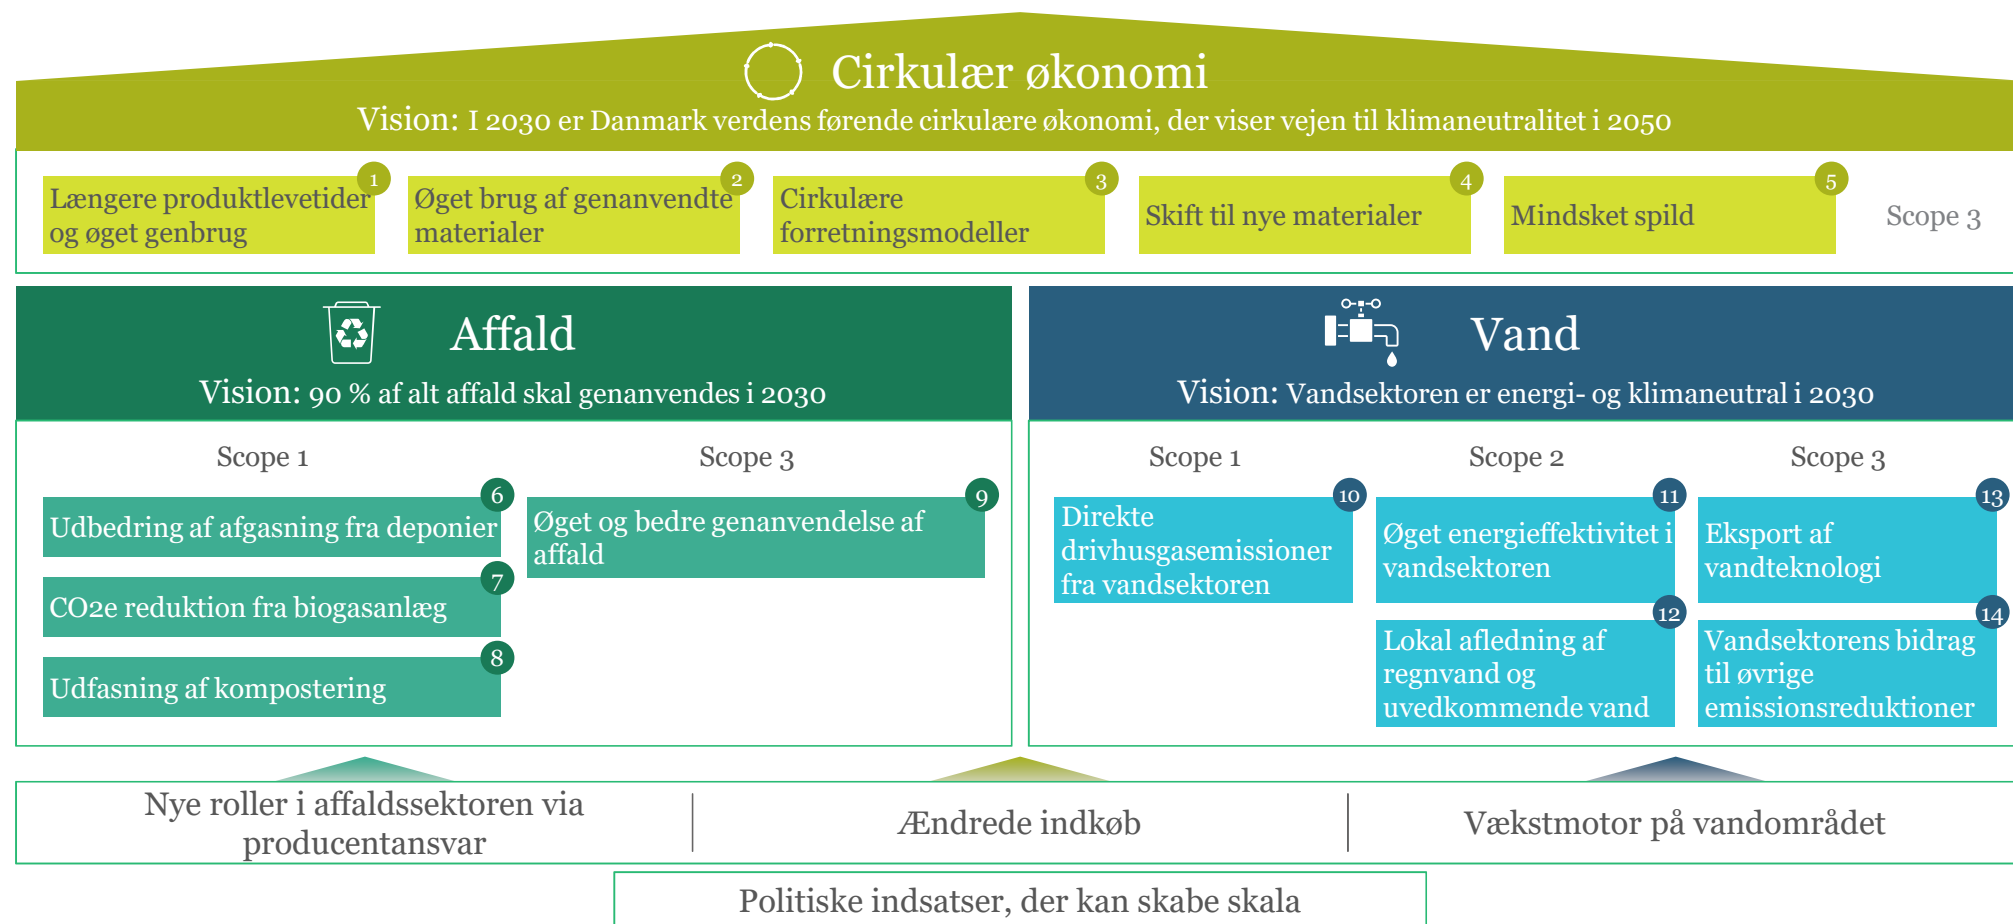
Cirkulær økonomi

Vision: I 2030 er Danmark verdens førende cirkulære økonomi, der viser vejen til klimaneutralitet i 2050

1 Længere produktlevetider og øget genbrug

2 Øget brug af genanvendte materialer

3 Cirkulære forretningsmodeller

4 Skift til nye materialer

5 Mindsket spild

Scope 3

Affald

Vision: 90 % af alt affald skal genanvendes i 2030

Scope 1

6 Udbedring af afgasning fra deponier

7 CO2e reduktion fra biogasanlæg

8 Udfasning af kompostering

Scope 3

9 Øget og bedre genanvendelse af affald

Vand

Vision: Vandsektoren er energi- og klimaneutral i 2030

Scope 1

10 Direkte drivhusgasemissioner fra vandsektoren

Scope 2

11 Øget energieffektivitet i vandsektoren

12 Lokal afledning af regnvand og uvedkommende vand

Scope 3

13 Eksport af vandteknologi

14 Vandsektorens bidrag til øvrige emissionsreduktioner

Nye roller i affaldssektoren via producentansvar

Ændrede indkøb

Vækstmotor på vandområdet

Politiske indsatser, der kan skabe skala